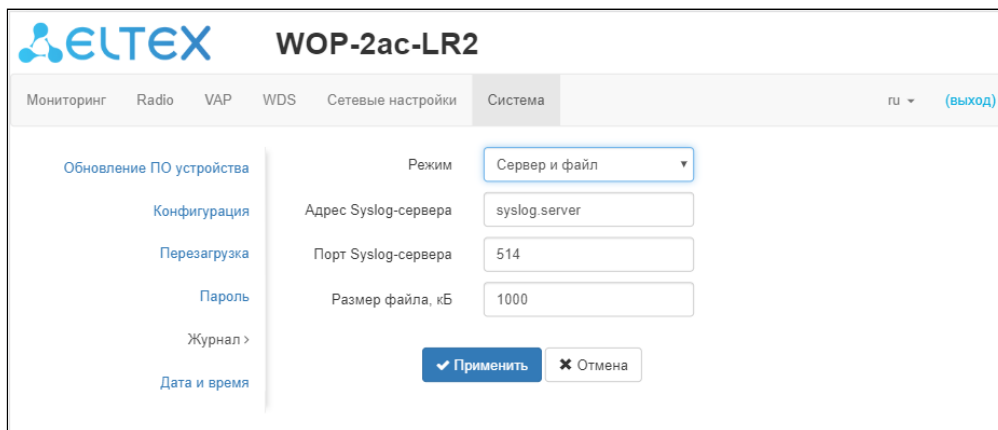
ELTEX WOP-2ac-LR2

Мониторинг Radio VAP WDS Сетевые настройки Система ru (выход)

Обновление ПО устройства
Конфигурация
Перезагрузка
Пароль
Журнал >
Дата и время

Режим Сервер и файл
Адрес Syslog-сервера syslog.server
Порт Syslog-сервера 514
Размер файла, кБ 1000

Применить Отмена